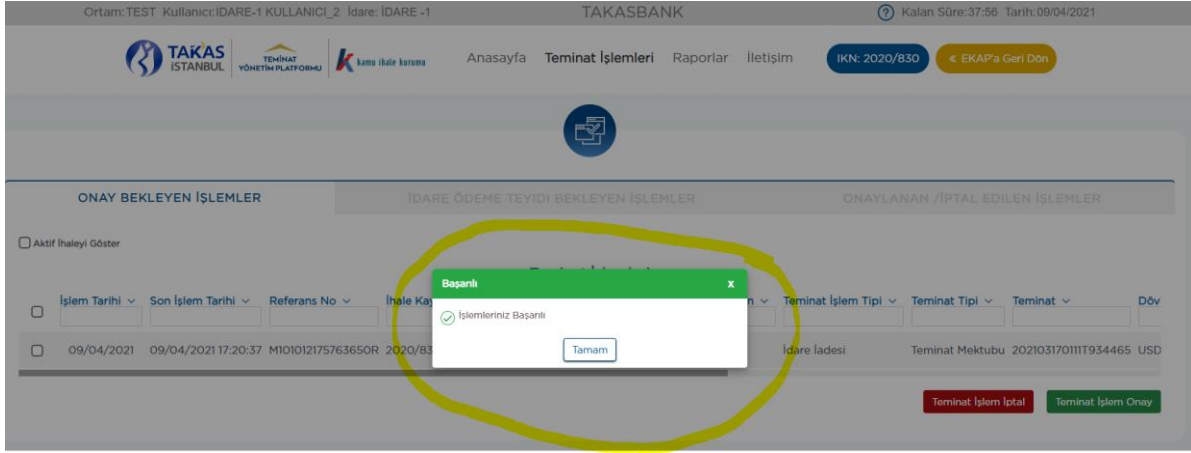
Ortam:TEST Kullanıcı:İDARE-1 KULLANICI_2 İdare: İDARE -1 TAKASBANK Kalan Süre:37:56 Tarih:09/04/2021

TAKAS İSTANBUL TEMİNAT YÖNETİM PLATFORMU kamu ihale kurumu Anasayfa Teminat İşlemleri Raporlar İletişim IKN: 2020/830 « EKAP'a Geri Dön

ONAY BEKLEYEN İŞLEMLER İDARE ÖDEME TEYİDİ BEKLEYEN İŞLEMLER ONAYLANAN /İPTAL EDİLEN İŞLEMLER

Aktif İhaleyi Göster

| | İşlem Tarihi | Son İşlem Tarihi | Referans No | İhale Ka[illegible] | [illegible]n | Teminat İşlem Tipi | Teminat Tipi | Teminat | Döv |
|---|---|---|---|---|---|---|---|---|---|
| | 09/04/2021 | 09/04/2021 17:20:37 | M101012175763650R | 2020/83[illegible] | | İdare İadesi | Teminat Mektubu | 2021031701111T934465 | USD |

Başarılı x

İşlemleriniz Başarılı

Tamam

Teminat İşlem İptal Teminat İşlem Onay